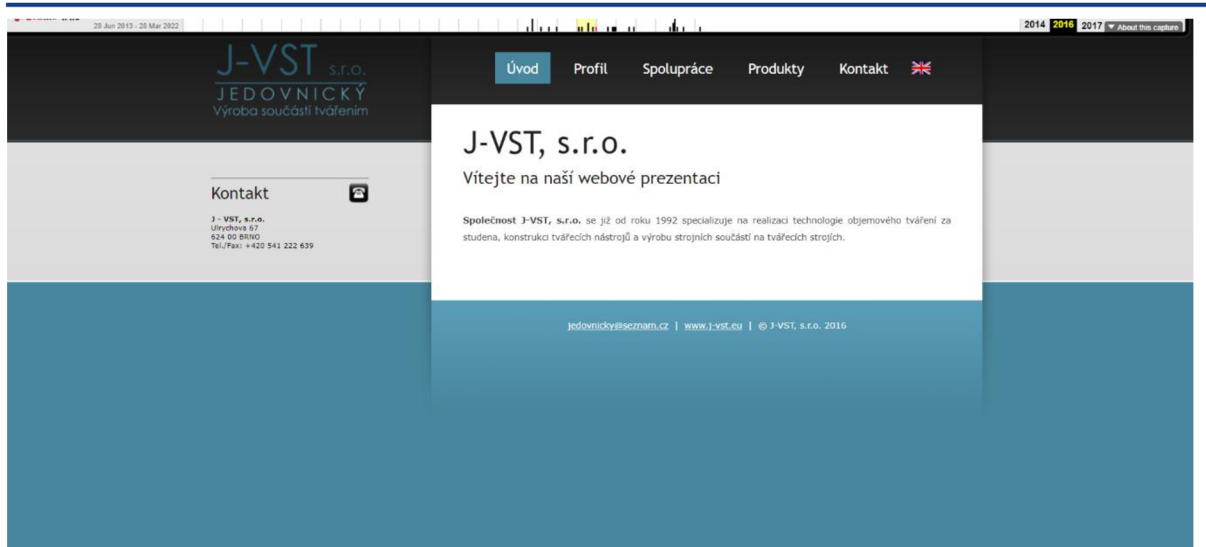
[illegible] 28 Jun 2013 - 28 Mar 2022

2014 2016 2017 ▼ About this capture

J-VST s.r.o.
JEDOVNICKÝ
Výroba součástí tvářením

Úvod Profil Spolupráce Produkty Kontakt

J-VST, s.r.o.

Vítejte na naší webové prezentaci

**Společnost J-VST, s.r.o.** se již od roku 1992 specializuje na realizaci technologie objemového tváření za studena, konstrukci tvářecích nástrojů a výrobu strojních součástí na tvářecích strojích.

Kontakt

J - VST, s.r.o.
Ulrychova 67
624 00 BRNO
Tel./Fax: +420 541 222 639

jedovnicky@seznam.cz | www.j-vst.eu | © J-VST, s.r.o. 2016